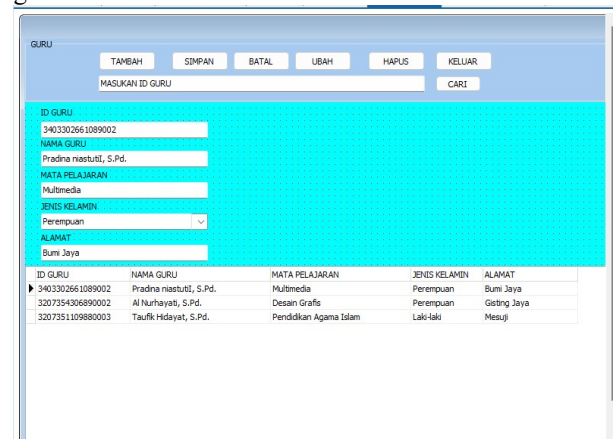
GURU

TAMBAH SIMPAN BATAL UBAH HAPUS KELUAR

MASUKAN ID GURU CARI

ID GURU
3403302661089002
NAMA GURU
Pradina niastutiI, S.Pd.
MATA PELAJARAN
Multimedia
JENIS KELAMIN
Perempuan
ALAMAT
Bumi Jaya

| ID GURU | NAMA GURU | MATA PELAJARAN | JENIS KELAMIN | ALAMAT |
|---|---|---|---|---|
| 3403302661089002 | Pradina niastutiI, S.Pd. | Multimedia | Perempuan | Bumi Jaya |
| 3207354306890002 | Al Nurhayati, S.Pd. | Desain Grafis | Perempuan | Gisting Jaya |
| 3207351109880003 | Taufik Hidayat, S.Pd. | Pendidikan Agama Islam | Laki-laki | Mesuji |